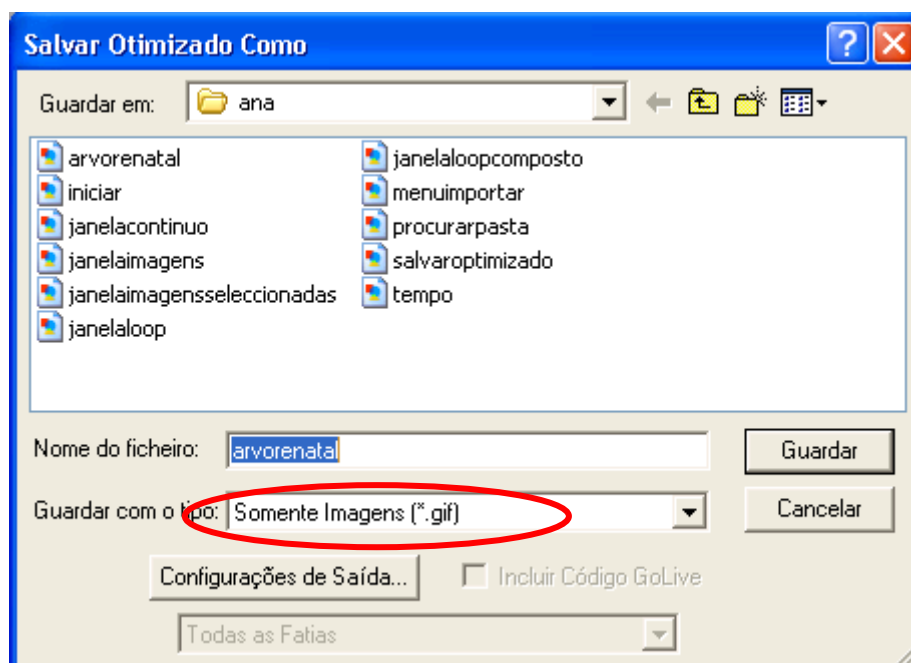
Salvar Otimizado Como

Guardar em: ana

arvorenatal
iniciar
janelacontinuo
janelaimagens
janelaimagensseleccionadas
janelaloop

janelaloopcomposto
menuimportar
procurarpasta
salvaroptimizado
tempo

Nome do ficheiro: arvorenatal

Guardar

Guardar com o tipo: Somente Imagens (*.gif)

Cancelar

Configurações de Saída...

Incluir Código GoLive

Todas as Fatias